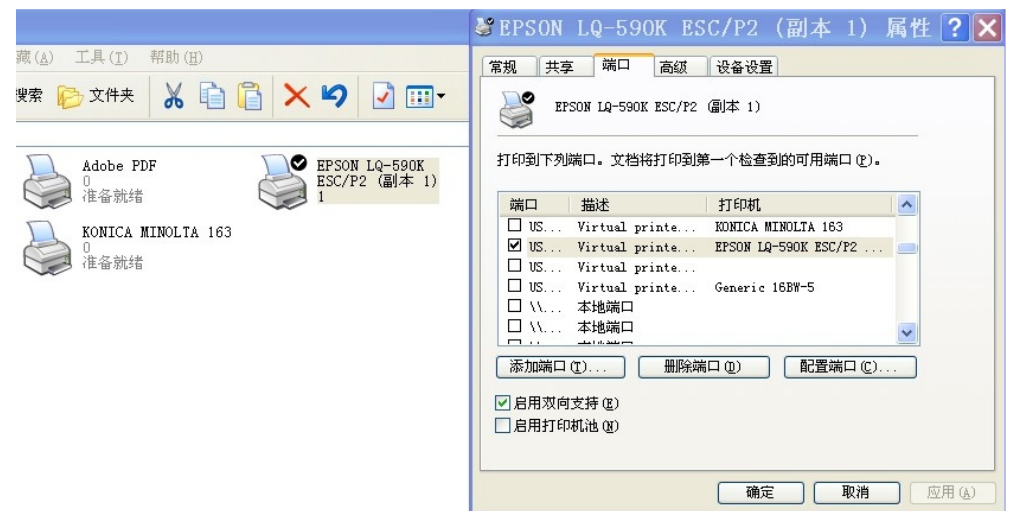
藏(A) 工具(T) 帮助(H)

搜索 文件夹

Adobe PDF
0
准备就绪

EPSON LQ-590K ESC/P2 (副本 1)
1

KONICA MINOLTA 163
0
准备就绪

EPSON LQ-590K ESC/P2 (副本 1) 属性 ? X

常规 共享 端口 高级 设备设置

EPSON LQ-590K ESC/P2 (副本 1)

打印到下列端口。文档将打印到第一个检查到的可用端口(P)。

| 端口 | 描述 | 打印机 |
|---|---|---|
| ☐ US... | Virtual printe... | KONICA MINOLTA 163 |
| ☑ US... | Virtual printe... | EPSON LQ-590K ESC/P2 ... |
| ☐ US... | Virtual printe... | |
| ☐ US... | Virtual printe... | Generic 16BW-5 |
| ☐ \\... | 本地端口 | |
| ☐ \\... | 本地端口 | |
| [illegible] | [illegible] | |

添加端口(T)... 删除端口(D) 配置端口(C)...

☑ 启用双向支持(E)
☐ 启用打印机池(N)

确定 取消 应用(A)